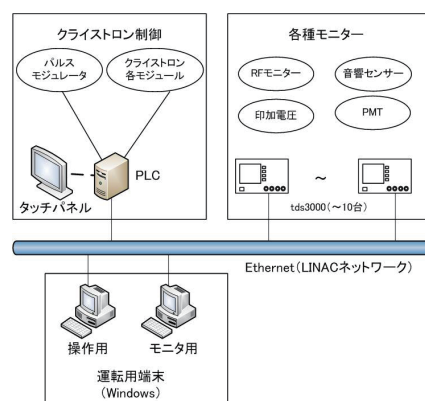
クライストロン制御

パルスモジュレータ

クライストロン各モジュール

PLC

タッチパネル

各種モニター

RFモニター

音響センサー

印加電圧

PMT

~

tds3000(~10台)

Ethernet(LINACネットワーク)

操作用

モニタ用

運転用端末
(Windows)